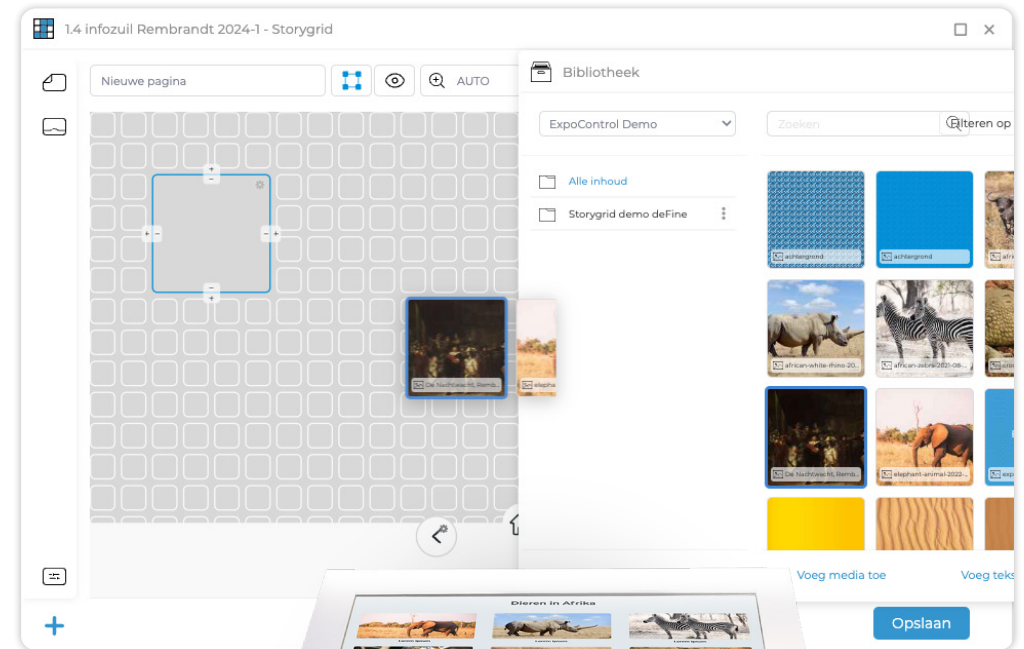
1.4 infozuil Rembrandt 2024-1 - Storygrid

Nieuwe pagina

AUTO

Bibliotheek

ExpoControl Demo

Zoeken

Filteren op

Alle inhoud

Storygrid demo deFine

achtergrond

achtergrond

african-white-rhino-20...

african-zebra-2021-08...

De Nachtwacht, Remb...

elephant-animal-2022-...

De Nachtwacht, Remb...

elepha

Voeg media toe

Voeg teks

Opslaan

Dieren in Afrika